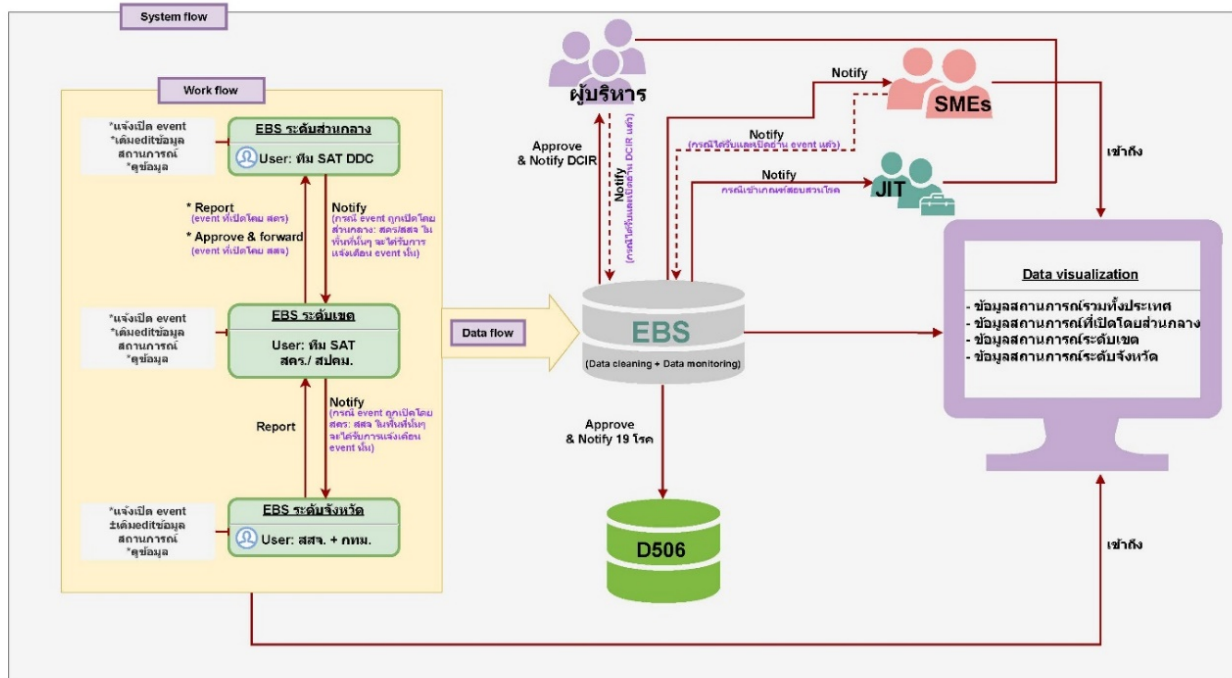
System flow

Work flow

*แจ้งเปิด event
*เติมeditข้อมูลสถานการณ์
*ดูข้อมูล

EBS ระดับส่วนกลาง

User: ทีม SAT DDC

* Report
(event ที่เปิดโดย สคร)

* Approve & forward
(event ที่เปิดโดย สสจ)

Notify
(กรณี event ถูกเปิดโดยส่วนกลาง: สคร/สสจ ในพื้นที่นั้นๆ จะได้รับการแจ้งเตือน event นั้น)

*แจ้งเปิด event
*เติมeditข้อมูลสถานการณ์
*ดูข้อมูล

EBS ระดับเขต

User: ทีม SAT สคร./ สปคม.

Notify
(กรณี event ถูกเปิดโดย สคร: สสจ ในพื้นที่นั้นๆ จะได้รับการแจ้งเตือน event นั้น)

Report

*แจ้งเปิด event
±เติมeditข้อมูลสถานการณ์
*ดูข้อมูล

EBS ระดับจังหวัด

User: สสจ. + กทม.

Data flow

ผู้บริหาร

Approve & Notify DCIR

Notify
(กรณีได้รับและเปิดงาน DCIR แล้ว)

Notify

SMEs

Notify
(กรณีได้รับและเปิดงาน event แล้ว)

Notify
กรณีเข้าเกณฑ์สอบสวนโรค

JIT

เข้าถึง

EBS
(Data cleaning + Data monitoring)

Approve & Notify 19 โรค

D506

Data visualization

- ข้อมูลสถานการณ์รวมทั้งประเทศ
- ข้อมูลสถานการณ์ที่เปิดโดยส่วนกลาง
- ข้อมูลสถานการณ์ระดับเขต
- ข้อมูลสถานการณ์ระดับจังหวัด

เข้าถึง